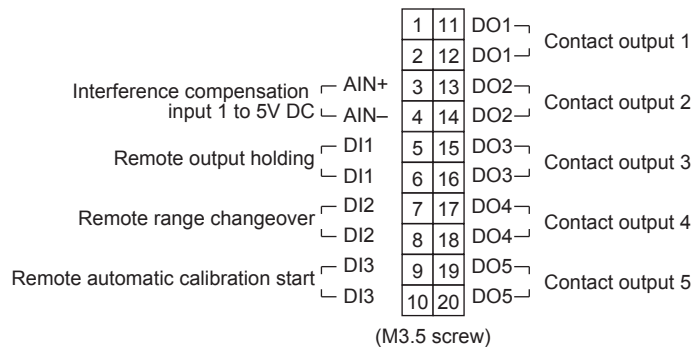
| | | | | | |
|---|---|---|---|---|---|
| | | 1 | 11 | DO1 | Contact output 1 |
| | | 2 | 12 | DO1 | |
| Interference compensation input 1 to 5V DC | AIN+ | 3 | 13 | DO2 | Contact output 2 |
| | AIN– | 4 | 14 | DO2 | |
| Remote output holding | DI1 | 5 | 15 | DO3 | Contact output 3 |
| | DI1 | 6 | 16 | DO3 | |
| Remote range changeover | DI2 | 7 | 17 | DO4 | Contact output 4 |
| | DI2 | 8 | 18 | DO4 | |
| Remote automatic calibration start | DI3 | 9 | 19 | DO5 | Contact output 5 |
| | DI3 | 10 | 20 | DO5 | |

(M3.5 screw)